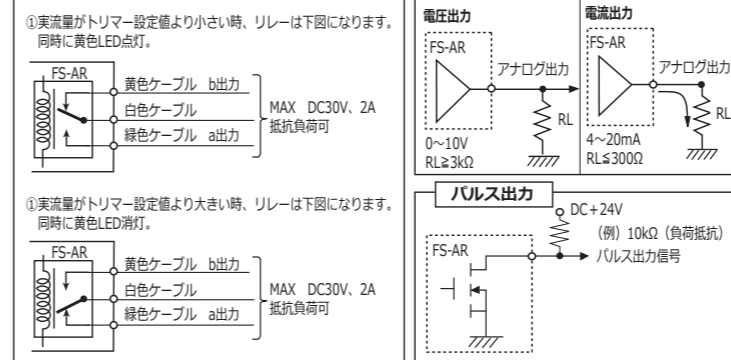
①実流量がトリマー設定値より小さい時、リレーは下図になります。同時に黄色LED点灯。

FS-AR

黄色ケーブル b出力
白色ケーブル
緑色ケーブル a出力

MAX DC30V、2A
抵抗負荷可

①実流量がトリマー設定値より大きい時、リレーは下図になります。同時に黄色LED消灯。

FS-AR

黄色ケーブル b出力
白色ケーブル
緑色ケーブル a出力

MAX DC30V、2A
抵抗負荷可

電圧出力

FS-AR
アナログ出力
RL
0~10V
RL≦3kΩ

電流出力

FS-AR
アナログ出力
RL
4~20mA
RL≦300Ω

パルス出力

DC+24V
(例) 10kΩ (負荷抵抗)
FS-AR
パルス出力信号